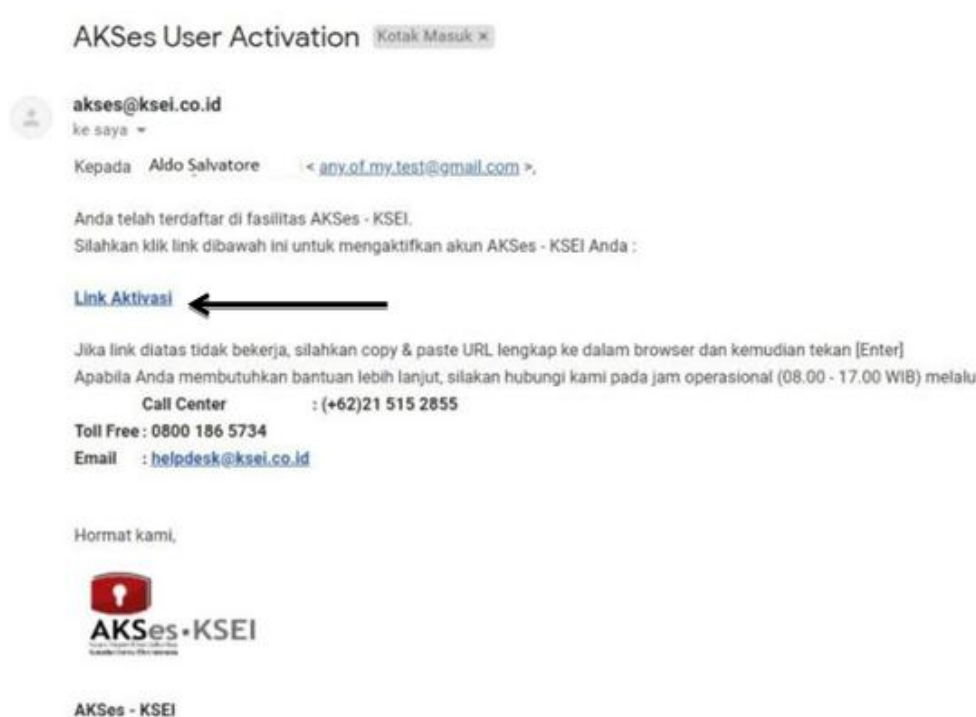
AKSes User Activation Kotak Masuk ×

akses@ksei.co.id
ke saya

Kepada Aldo Salvatore < any.of.my.test@gmail.com >,

Anda telah terdaftar di fasilitas AKSes - KSEI.
Silahkan klik link dibawah ini untuk mengaktifkan akun AKSes - KSEI Anda :

Link Aktivasi

Jika link diatas tidak bekerja, silahkan copy & paste URL lengkap ke dalam browser dan kemudian tekan [Enter]
Apabila Anda membutuhkan bantuan lebih lanjut, silakan hubungi kami pada jam operasional (08.00 - 17.00 WIB) melalu
Call Center : (+62)21 515 2855
Toll Free : 0800 186 5734
Email : helpdesk@ksei.co.id

Hormat kami,

AKSes-KSEI
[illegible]

AKSes - KSEI